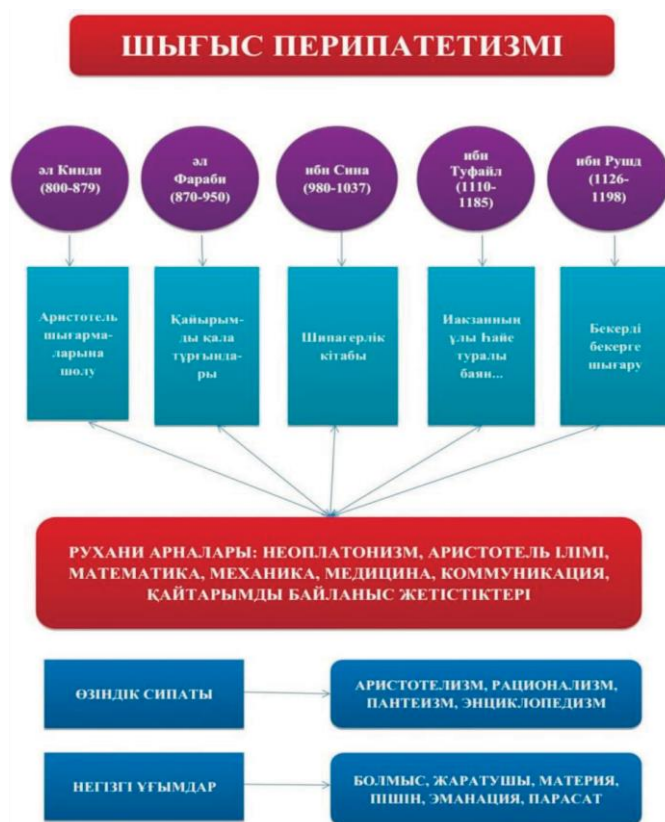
ШЫҒЫС ПЕРИПАТЕТИЗМІ

әл Кинди (800-879)

әл Фараби (870-950)

ибн Сина (980-1037)

ибн Туфайл (1110-1185)

ибн Рушд (1126-1198)

Аристотель шығармаларына шолу

Қайырымды қала тұрғындары

Шипагерлік кітабы

Иакзанның ұлы Һайе туралы баян...

Бекерді бекерге шығару

РУХАНИ АРНАЛАРЫ: НЕОПЛАТОНИЗМ, АРИСТОТЕЛЬ ІЛІМІ, МАТЕМАТИКА, МЕХАНИКА, МЕДИЦИНА, КОММУНИКАЦИЯ, ҚАЙТАРЫМДЫ БАЙЛАНЫС ЖЕТІСТІКТЕРІ

ӨЗІНДІК СИПАТЫ

АРИСТОТЕЛИЗМ, РАЦИОНАЛИЗМ, ПАНТЕИЗМ, ЭНЦИКЛОПЕДИЗМ

НЕГІЗГІ ҰҒЫМДАР

БОЛМЫС, ЖАРАТУШЫ, МАТЕРИЯ, ПІШІН, ЭМАНАЦИЯ, ПАРАСАТ